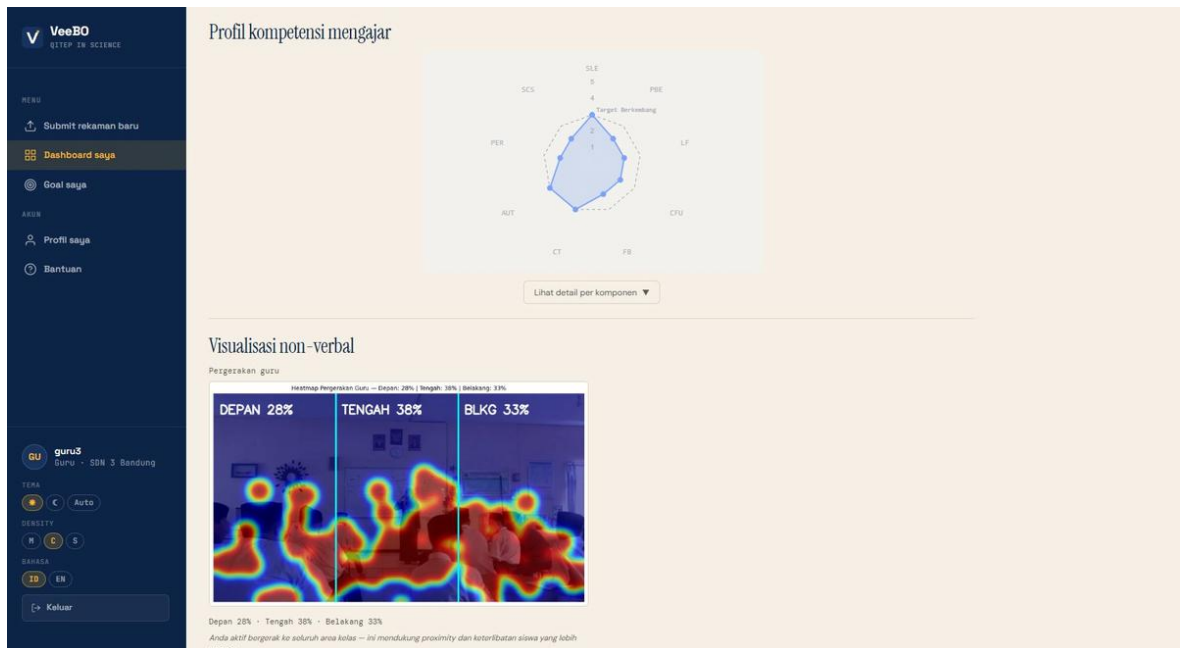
V VeeBO
QITEP IN SCIENCE

MENU
Submit rekaman baru
Dashboard saya
Goal saya

AKUN
Profil saya
Bantuan

GU guru3
Guru · SDN 3 Bandung

TEMA
C Auto

DENSITY
M C S

BAHASA
ID EN

Keluar

Profil kompetensi mengajar

SLE
5
4
3
2
1
Target Berkembang
SCS
PBE
PER
LF
AUT
CFU
CT
FB

Lihat detail per komponen ▼

Visualisasi non-verbal

Pergerakan guru

Heatmap Pergerakan Guru — Depan: 28% | Tengah: 38% | Belakang: 33%

DEPAN 28%
TENGAH 38%
BLKG 33%

Depan 28% · Tengah 38% · Belakang 33%

Anda aktif bergerak ke seluruh area kelas — ini mendukung proximity dan keterlibatan siswa yang lebih